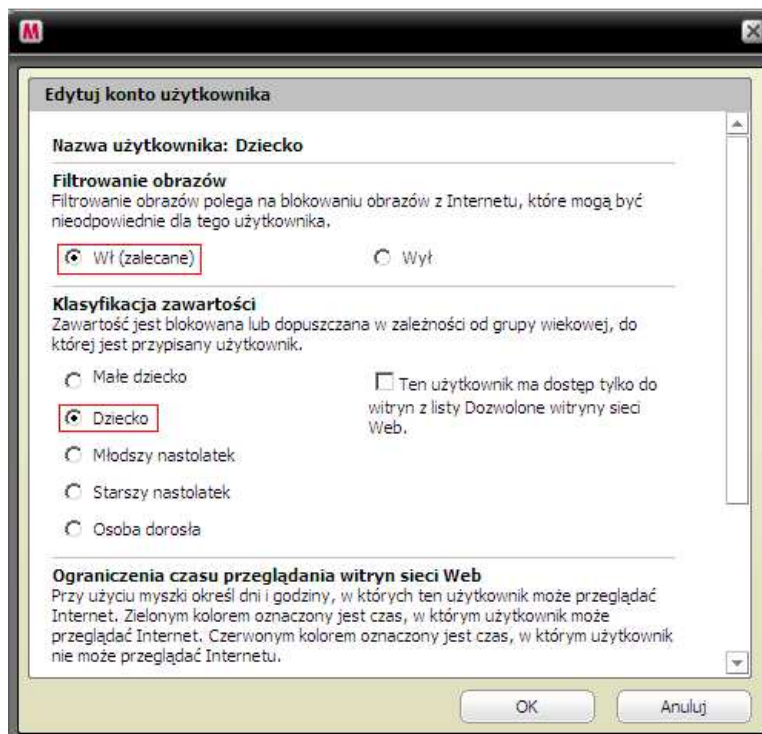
Edytuj konto użytkownika

Nazwa użytkownika: Dziecko

Filtrowanie obrazów
Filtrowanie obrazów polega na blokowaniu obrazów z Internetu, które mogą być nieodpowiednie dla tego użytkownika.

Wł (zalecane)
Wył

Klasyfikacja zawartości
Zawartość jest blokowana lub dopuszczana w zależności od grupy wiekowej, do której jest przypisany użytkownik.

Małe dziecko
Dziecko
Młodszy nastolatek
Starszy nastolatek
Osoba dorosła

Ten użytkownik ma dostęp tylko do witryn z listy Dozwolone witryny sieci Web.

Ograniczenia czasu przeglądania witryn sieci Web
Przy użyciu myszki określ dni i godziny, w których ten użytkownik może przeglądać Internet. Zielonym kolorem oznaczony jest czas, w którym użytkownik może przeglądać Internet. Czerwonym kolorem oznaczony jest czas, w którym użytkownik nie może przeglądać Internetu.

OK
Anuluj